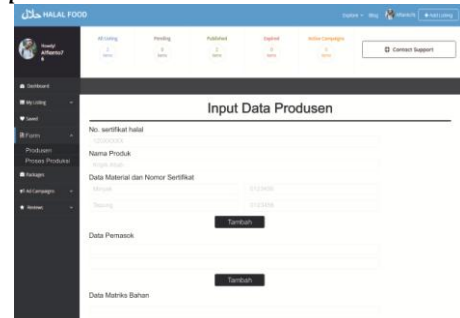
HALAL FOOD

Explore Blog Warisulo + Add Listing

Hawip Alfianto7

All Listing 2 Items
Pending 0 Items
Published 2 Items
Expired 0 Items
Active Campaigns 0 Items

Contact Support

Dashboard
My Listing
Saved
Form
Produsen
Proses Produksi
Packages
Ad Campaigns
Reviews

Input Data Produsen

No. sertifikat halal
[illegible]

Nama Produk
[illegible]

Data Material dan Nomor Sertifikat
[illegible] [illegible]
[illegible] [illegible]

Tambah

Data Pemasok

Tambah

Data Matriks Bahan